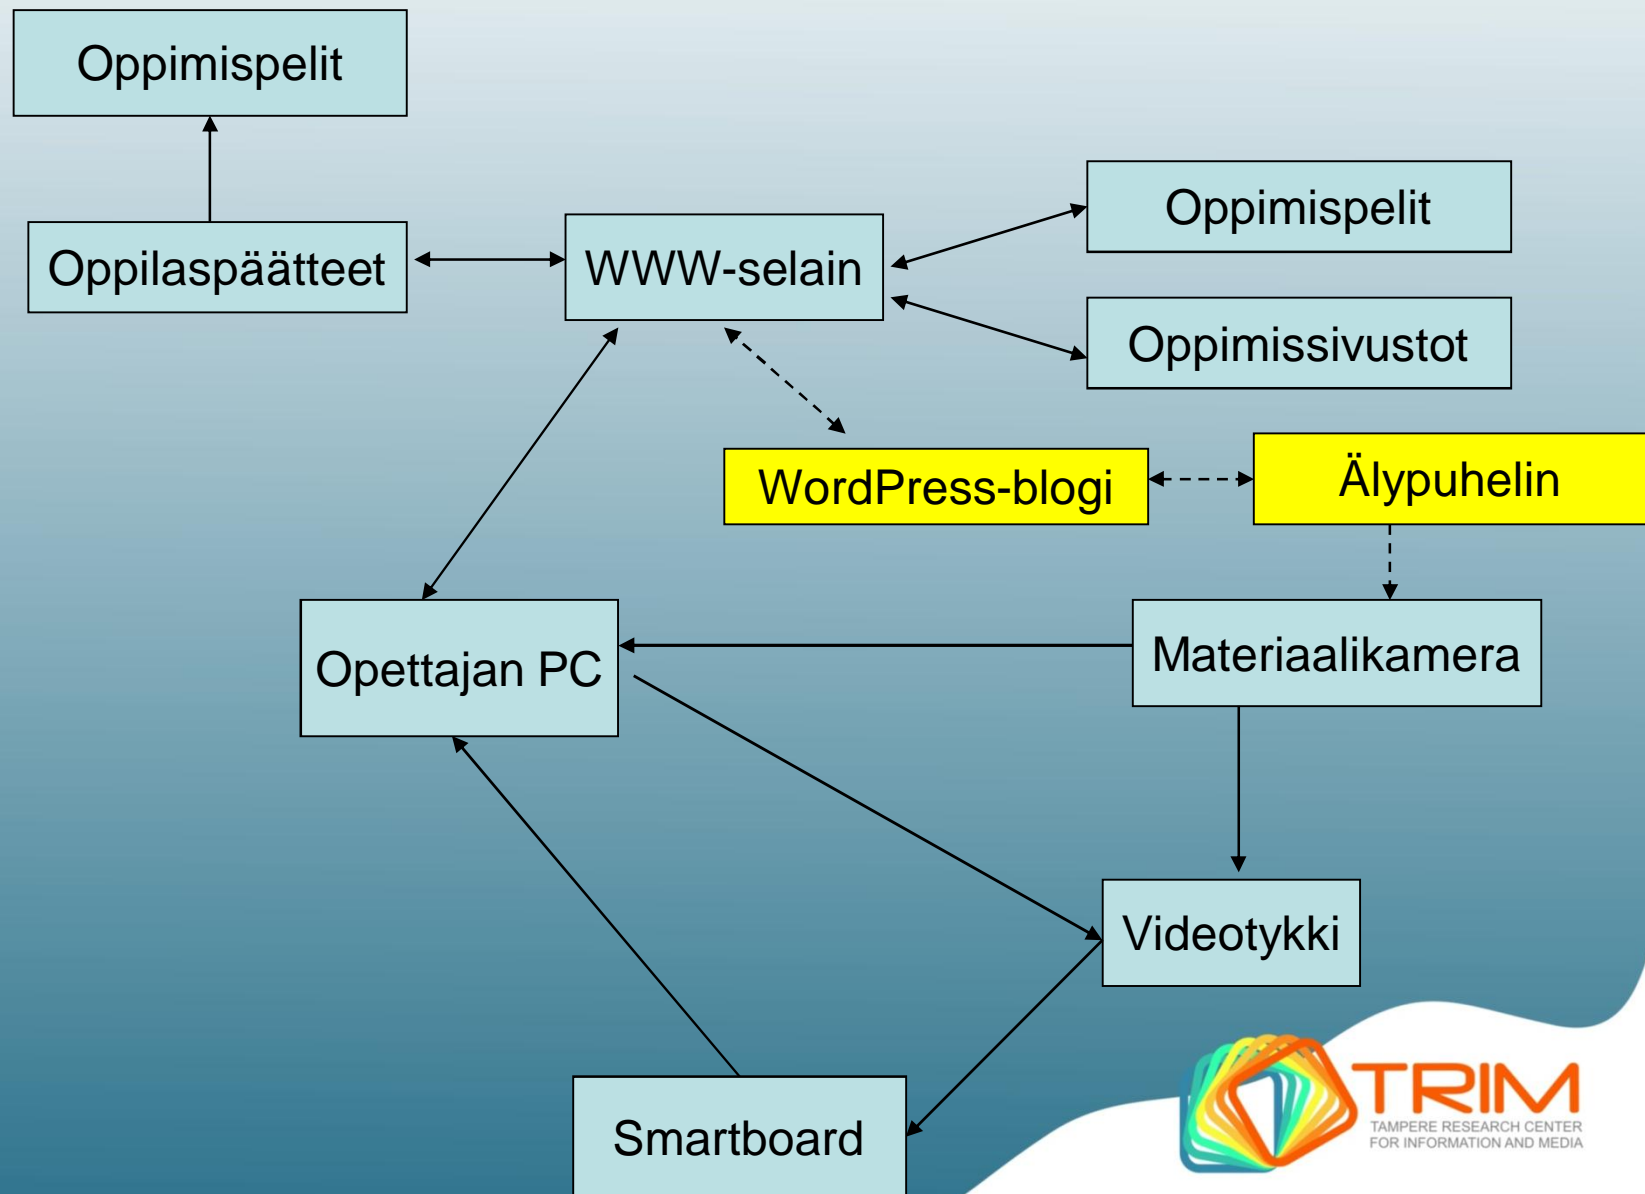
Oppimispelit

Oppilaspäätteet

WWW-selain

Oppimispelit

Oppimissivustot

WordPress-blogi

Älypuhelin

Opettajan PC

Materiaalikamera

Videotykki

Smartboard

TRIM
TAMPERE RESEARCH CENTER FOR INFORMATION AND MEDIA